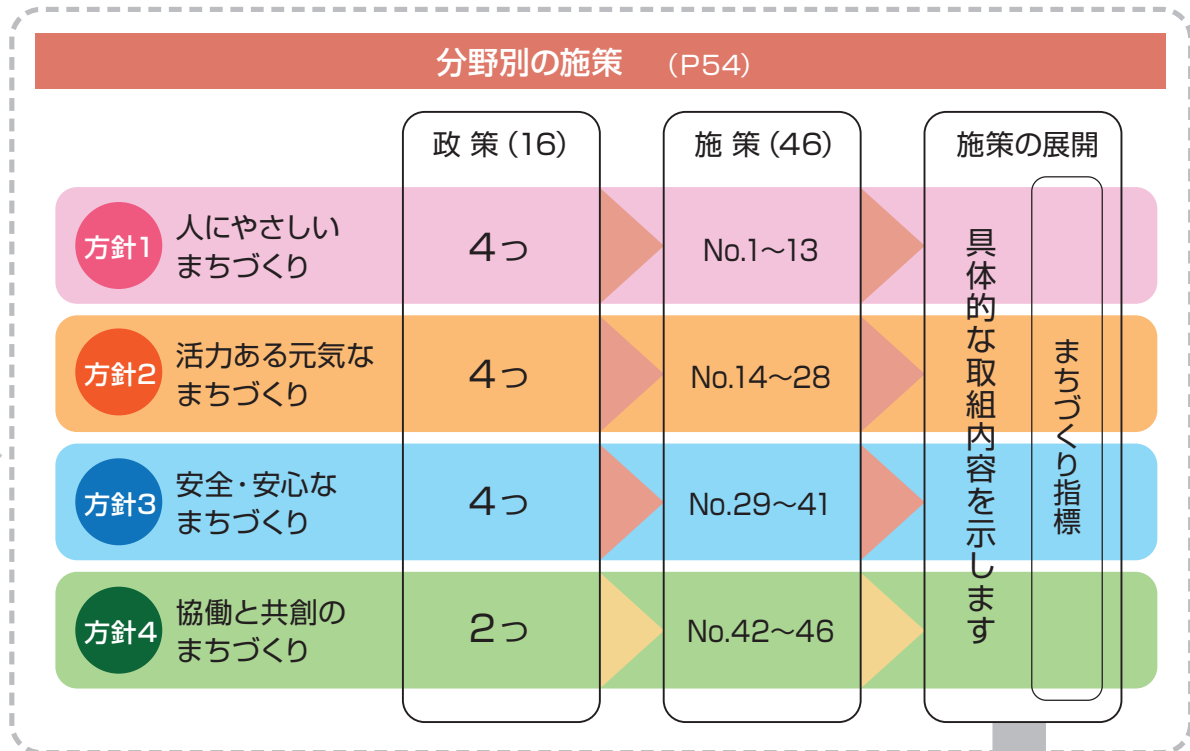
分野別の施策 (P54)

| | 政 策 (16) | 施 策 (46) | 施策の展開 | |
|---|---|---|---|---|
| 方針1 人にやさしいまちづくり | 4っ | No.1～13 | 具体的な取組内容を示します | まちづくり指標 |
| 方針2 活力ある元気なまちづくり | 4っ | No.14～28 | | |
| 方針3 安全・安心なまちづくり | 4っ | No.29～41 | | |
| 方針4 協働と共創のまちづくり | 2っ | No.42～46 | | |